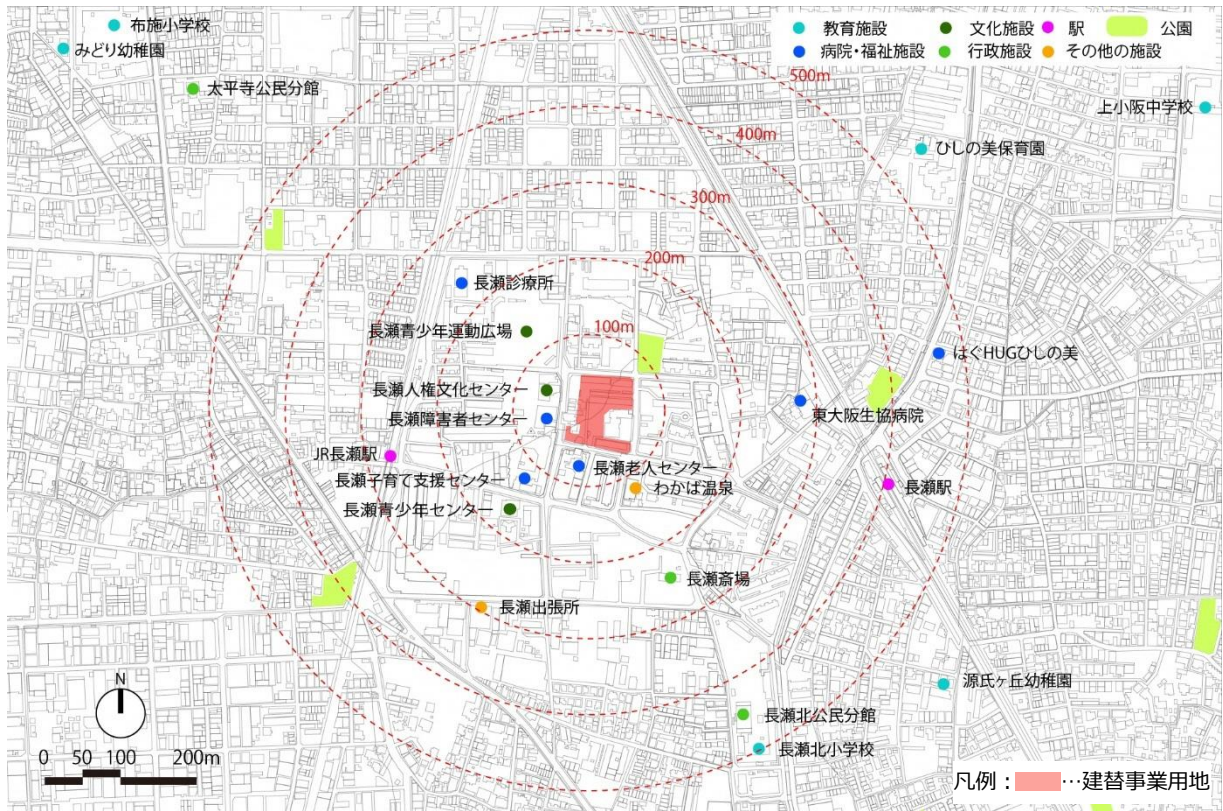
布施小学校
みどり幼稚園
太平寺公民分館
教育施設
病院・福祉施設
文化施設
行政施設
駅
その他の施設
公園
500m
400m
300m
200m
100m
上小阪中学校
ひしの美保育園
長瀬診療所
長瀬青少年運動広場
はぐHUGひしの美
長瀬人権文化センター
長瀬障害者センター
東大阪生協病院
JR長瀬駅
長瀬老人センター
長瀬子育て支援センター
わかば温泉
長瀬駅
長瀬青少年センター
長瀬斎場
長瀬出張所
源氏ヶ丘幼稚園
N
長瀬北公民分館
長瀬北小学校
0 50 100 200m
凡例：…建替事業用地